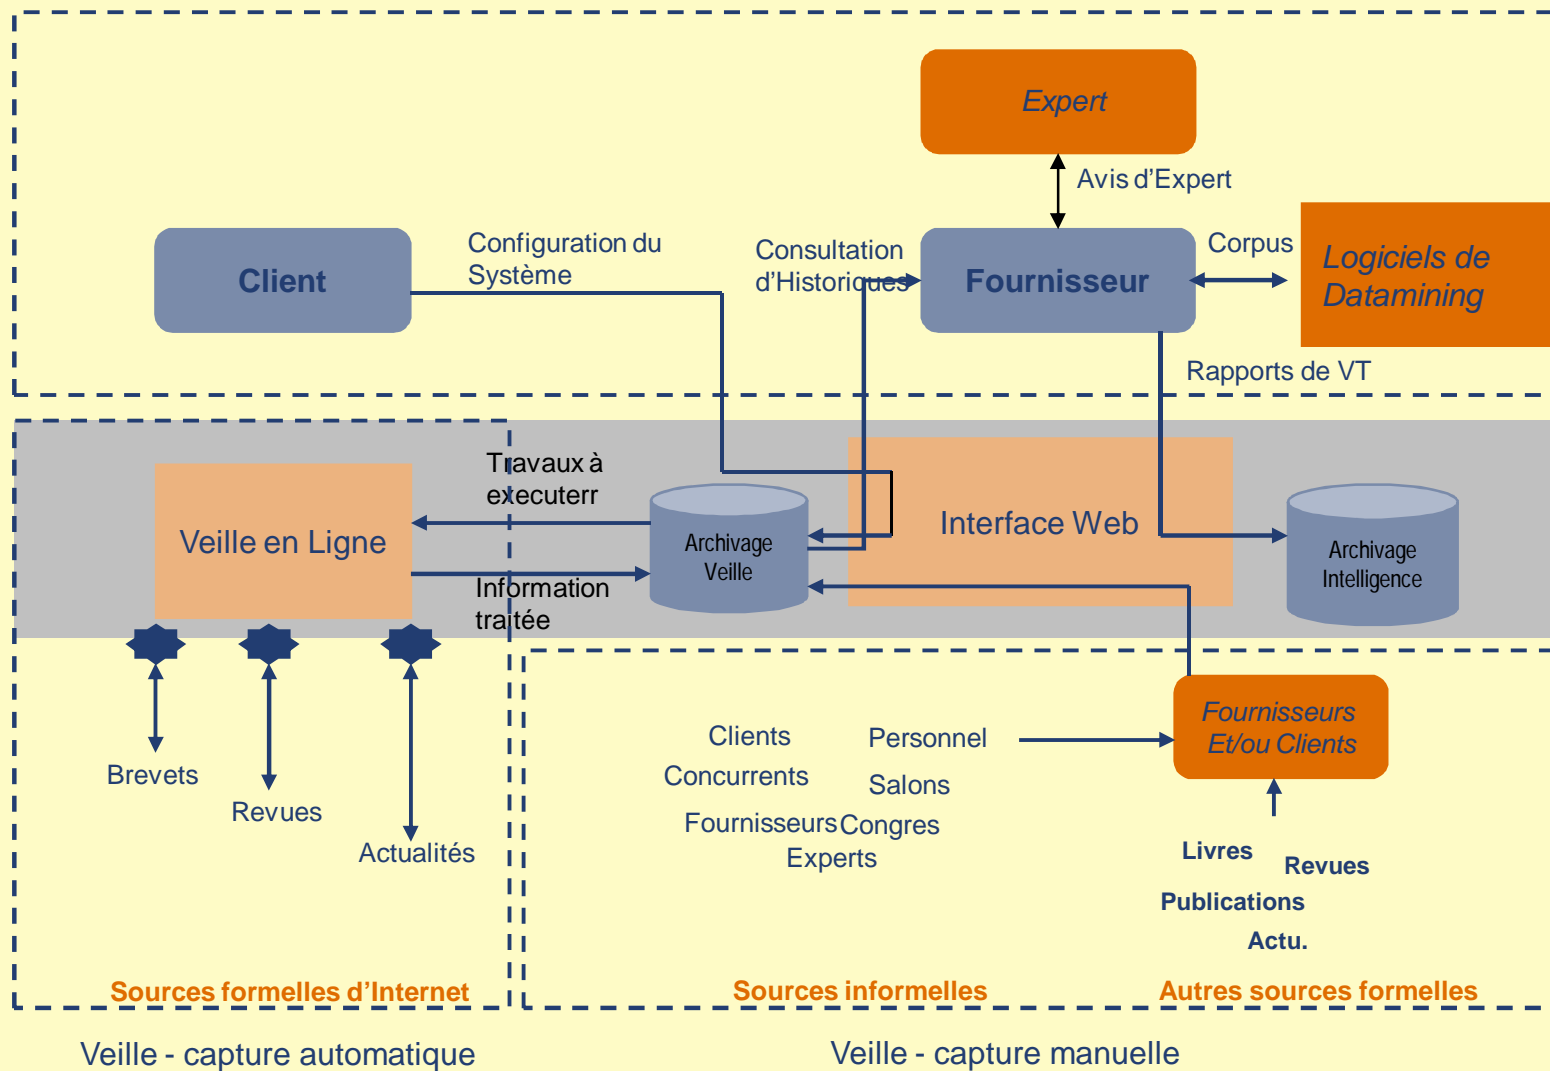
Expert

Avis d'Expert

Client

Configuration du Système

Consultation d'Historiques

Fournisseur

Corpus

Logiciels de Datamining

Rapports de VT

Travaux à executerr

Veille en Ligne

Archivage Veille

Interface Web

Archivage Intelligence

Information traitée

Brevets

Revues

Actualités

Clients

Concurrents

Fournisseurs

Personnel

Salons

Congres

Experts

Fournisseurs Et/ou Clients

Livres

Revues

Publications

Actu.

Sources formelles d'Internet

Sources informelles

Autres sources formelles

Veille - capture automatique

Veille - capture manuelle